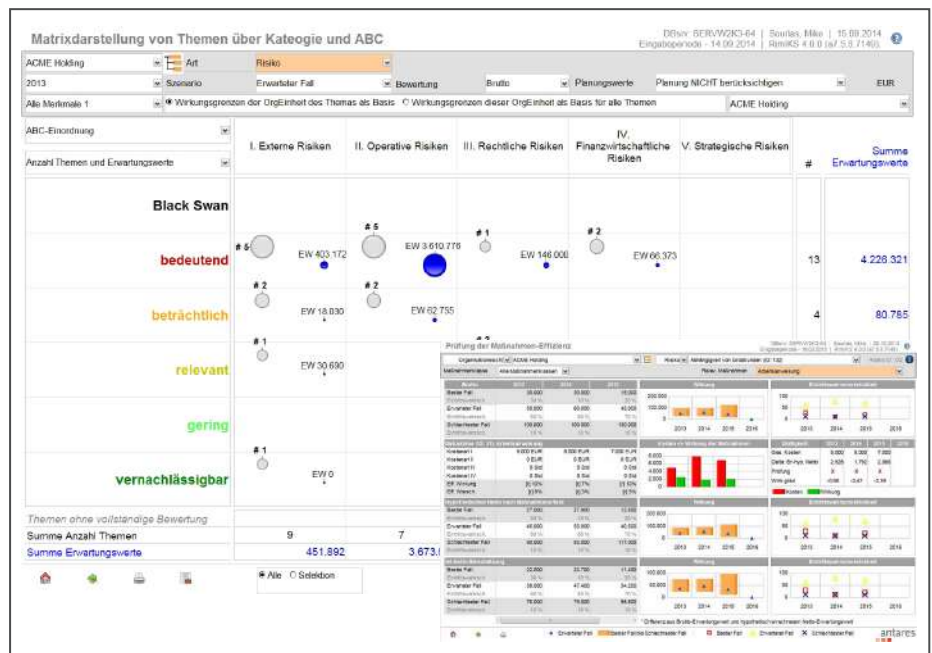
Matrixdarstellung von Themen über Kateogie und ABC

DBsrv: SERVW2K3-64 | Sourlas, Mike | 15.09.2014
Eingabeperiode - 14.09.2014 | RiskKS 4.0.0 (a7.5.5.7146)

ACME Holding | Art | Risiko
2013 | Szenario | Erwarteter Fall | Bewertung | Brutto | Planungswerte | Planung NICHT berücksichtigen | EUR
Alle Merkmale 1 | Wirkungsgrenzen der OrgEinheit des Themas als Basis | Wirkungsgrenzen dieser OrgEinheit als Basis für alle Themen | ACME Holding

ABC-Einordnung
Anzahl Themen und Erwartungswerte

| | I. Externe Risiken | II. Operative Risiken | III. Rechtliche Risiken | IV. Finanzwirtschaftliche Risiken | V. Strategische Risiken | # | Summe Erwartungswerte |
|---|---|---|---|---|---|---|---|
| Black Swan | | | | | | | |
| bedeutend | # 5 EW 403.172 | # 5 EW 3.610.776 | # 1 EW 146.000 | # 2 EW 66.373 | | 13 | 4.226.321 |
| beträchtlich | # 2 EW 18.030 | # 2 EW 62.755 | | | | 4 | 80.785 |
| relevant | # 1 EW 30.690 | | | | | | |
| gering | | | | | | | |
| vernachlässigbar | # 1 EW 0 | | | | | | |
| Themen ohne vollständige Bewertung | | | | | | | |
| Summe Anzahl Themen | 9 | 7 | | | | | |
| Summe Erwartungswerte | 451.892 | 3.673.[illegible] | | | | | |

Alle | Selektion

Prüfung der Maßnahmen-Effizienz
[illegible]

antares